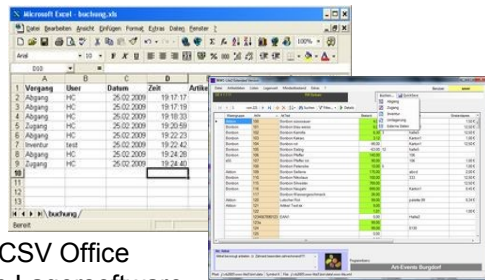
Microsoft Excel - buchung.xls

Datei Bearbeiten Ansicht Einfügen Format Extras Daten Fenster ?

Arial 10 F K U

D10

| | A | B | C | D | E |
|---|---|---|---|---|---|
| 1 | Vorgang | User | Datum | Zeit | Artik |
| 2 | Abgang | HC | 25.02.2009 | 19:17:17 | |
| 3 | Abgang | HC | 25.02.2009 | 19:17:19 | |
| 4 | Abgang | HC | 25.02.2009 | 19:18:33 | |
| 5 | Zugang | HC | 25.02.2009 | 19:20:59 | |
| 6 | Abgang | HC | 25.02.2009 | 19:22:23 | |
| 7 | Inventur | test | 25.02.2009 | 19:22:42 | |
| 8 | Abgang | HC | 25.02.2009 | 19:24:26 | |
| 9 | Zugang | HC | 25.02.2009 | 19:24:40 | |
| 10 | | | | | |
| 11 | | | | | |
| 12 | | | | | |

buchung

Bereit

Abgang
Zugang
Inventur
Umlagerung
Externe Daten

Art-Events Burgdorf

CSV Office
Lagersoftware